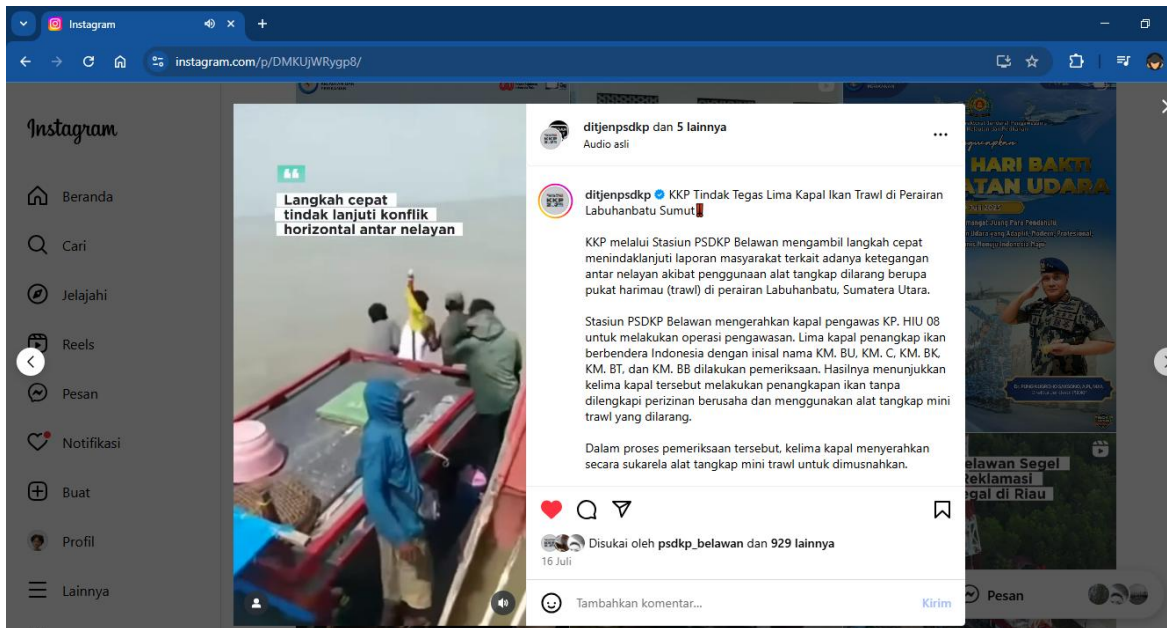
Instagram

instagram.com/p/DMKUjWRygp8/

Instagram

Beranda

Cari

Jelajahi

Reels

Pesan

Notifikasi

Buat

Profil

Lainnya

Langkah cepat tindak lanjuti konflik horizontal antar nelayan

ditjenpsdkp dan 5 lainnya
Audio asli

ditjenpsdkp KKP Tindak Tegas Lima Kapal Ikan Trawl di Perairan Labuhanbatu Sumut

KKP melalui Stasiun PSDKP Belawan mengambil langkah cepat menindaklanjuti laporan masyarakat terkait adanya ketegangan antar nelayan akibat penggunaan alat tangkap dilarang berupa pukat harimau (trawl) di perairan Labuhanbatu, Sumatera Utara.

Stasiun PSDKP Belawan mengerahkan kapal pengawas KP. HIU 08 untuk melakukan operasi pengawasan. Lima kapal penangkap ikan berbendera Indonesia dengan inisal nama KM. BU, KM. C, KM. BK, KM. BT, dan KM. BB dilakukan pemeriksaan. Hasilnya menunjukkan kelima kapal tersebut melakukan penangkapan ikan tanpa dilengkapi perizinan berusaha dan menggunakan alat tangkap mini trawl yang dilarang.

Dalam proses pemeriksaan tersebut, kelima kapal menyerahkan secara sukarela alat tangkap mini trawl untuk dimusnahkan.

Disukai oleh psdkp_belawan dan 929 lainnya
16 Juli

Tambahkan komentar...
Kirim

HARI BAKTI
ATAN UDARA

elawan Segel
eklamasi
egal di Riau

Pesan